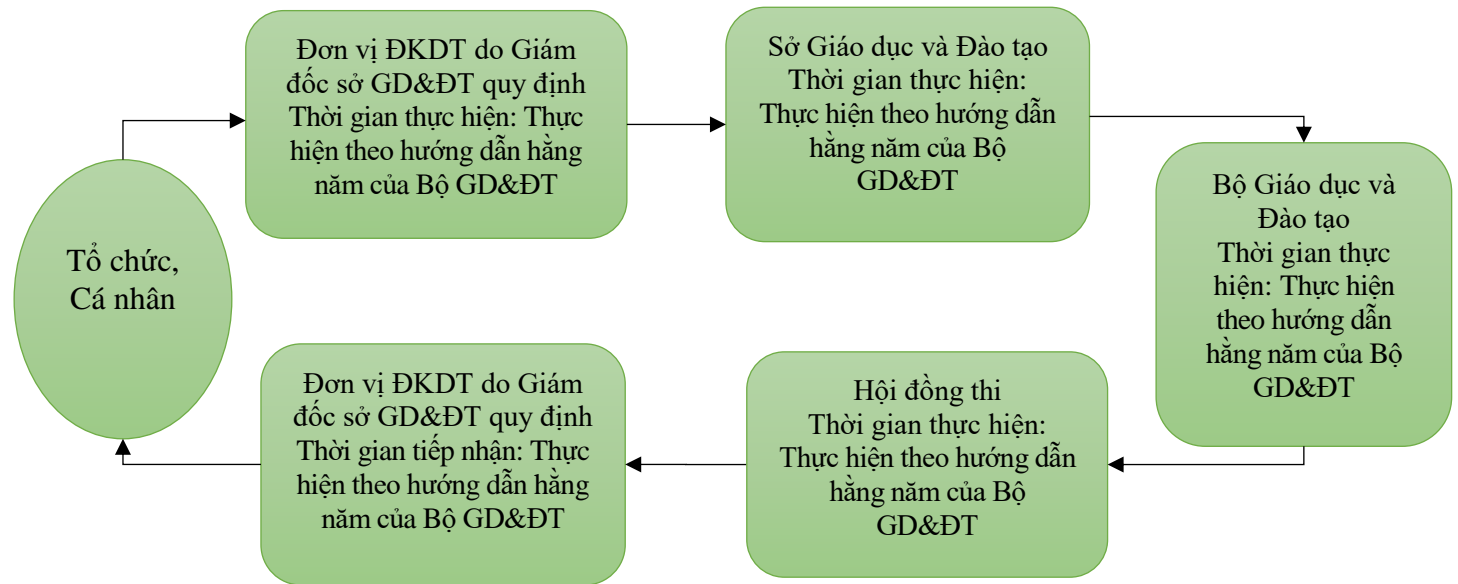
Tổ chức, Cá nhân

Đơn vị ĐKDT do Giám đốc sở GD&ĐT quy định
Thời gian thực hiện: Thực hiện theo hướng dẫn hằng năm của Bộ GD&ĐT

Sở Giáo dục và Đào tạo
Thời gian thực hiện: Thực hiện theo hướng dẫn hằng năm của Bộ GD&ĐT

Bộ Giáo dục và Đào tạo
Thời gian thực hiện: Thực hiện theo hướng dẫn hằng năm của Bộ GD&ĐT

Hội đồng thi
Thời gian thực hiện: Thực hiện theo hướng dẫn hằng năm của Bộ GD&ĐT

Đơn vị ĐKDT do Giám đốc sở GD&ĐT quy định
Thời gian tiếp nhận: Thực hiện theo hướng dẫn hằng năm của Bộ GD&ĐT